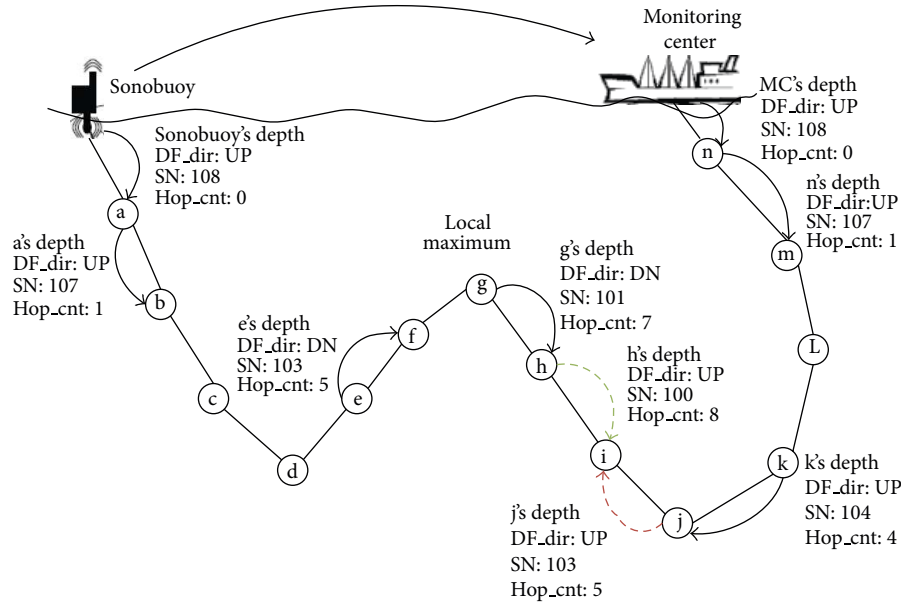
Monitoring center

Sonobuoy

Sonobuoy's depth
DF_dir: UP
SN: 108
Hop_cnt: 0

MC's depth
DF_dir: UP
SN: 108
Hop_cnt: 0

n

n's depth
DF_dir:UP
SN: 107
Hop_cnt: 1

a

a's depth
DF_dir: UP
SN: 107
Hop_cnt: 1

b

Local maximum

g's depth
DF_dir: DN
SN: 101
Hop_cnt: 7

g

m

L

e's depth
DF_dir: DN
SN: 103
Hop_cnt: 5

f

h

h's depth
DF_dir: UP
SN: 100
Hop_cnt: 8

c

e

d

i

k

k's depth
DF_dir: UP
SN: 104
Hop_cnt: 4

j

j's depth
DF_dir: UP
SN: 103
Hop_cnt: 5